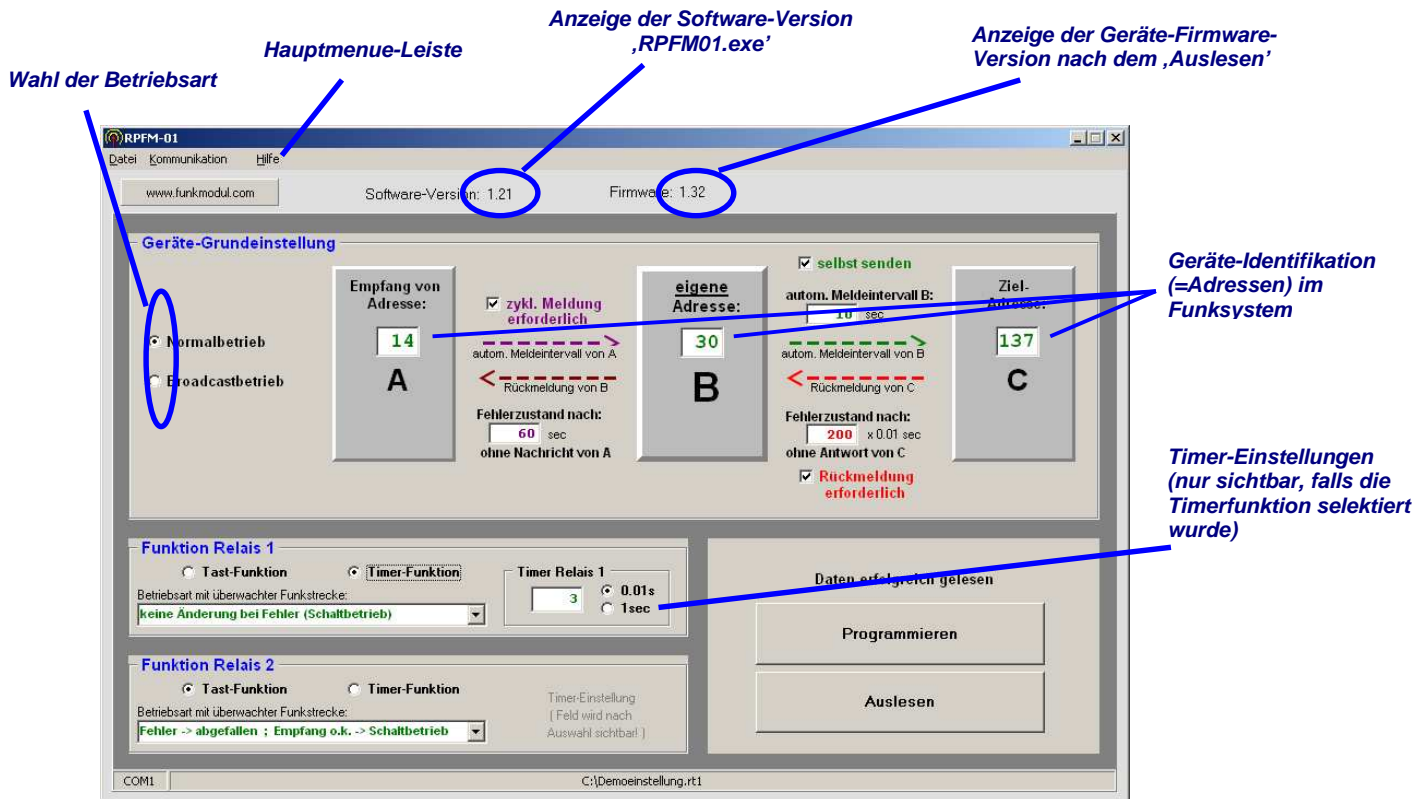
Anzeige der Software-Version ‚RPFM01.exe'

Anzeige der Geräte-Firmware-Version nach dem ‚Auslesen'

Hauptmenue-Leiste

Wahl der Betriebsart

RPFM-01

Datei Kommunikation Hilfe

www.funkmodul.com

Software-Version: 1.21

Firmware: 1.32

Geräte-Grundeinstellung

Normalbetrieb

Broadcastbetrieb

Empfang von Adresse:

14

A

zykl. Meldung erforderlich

autom. Meldeintervall von A

Rückmeldung von B

Fehlerzustand nach:

60 sec

ohne Nachricht von A

eigene Adresse:

30

B

selbst senden

autom. Meldeintervall B:

10 sec

autom. Meldeintervall von B

Rückmeldung von C

Fehlerzustand nach:

200 x 0.01 sec

ohne Antwort von C

Rückmeldung erforderlich

Ziel-Adresse:

137

C

Geräte-Identifikation (=Adressen) im Funksystem

Timer-Einstellungen (nur sichtbar, falls die Timerfunktion selektiert wurde)

Funktion Relais 1

Tast-Funktion

Timer-Funktion

Betriebsart mit überwachter Funkstrecke:

keine Änderung bei Fehler (Schaltbetrieb)

Timer Relais 1

3

0.01s

1sec

Daten erfolgreich gelesen

Programmieren

Funktion Relais 2

Tast-Funktion

Timer-Funktion

Betriebsart mit überwachter Funkstrecke:

Fehler -> abgefallen ; Empfang o.k. -> Schaltbetrieb

Timer-Einstellung ( Feld wird nach Auswahl sichtbar! )

Auslesen

COM1

C:\Demoeinstellung.rt1